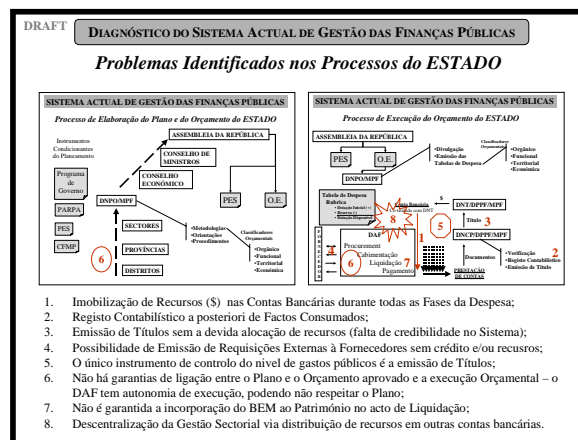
DRAFT

DIAGNÓSTICO DO SISTEMA ACTUAL DE GESTÃO DAS FINANÇAS PÚBLICAS

Problemas Identificados nos Processos do ESTADO

SISTEMA ACTUAL DE GESTÃO DAS FINANÇAS PÚBLICAS

Processo de Elaboração do Plano e do Orçamento do ESTADO

Instrumentos Condicionantes do Planeamento

ASSEMBLEIA DA REPÚBLICA

CONSELHO DE MINISTROS

CONSELHO ECONÓMICO

Programa de Governo

PARPA

PES

CFMP

DNPO/MPF

SECTORES

PROVÍNCIAS

DISTRITOS

6

•Metodologias
•Orientações
•Procedimentos

Classificadores Orçamentais

•Orgânico
•Funcional
•Territorial
•Económica

PES

O.E.

SISTEMA ACTUAL DE GESTÃO DAS FINANÇAS PÚBLICAS

Processo de Execução do Orçamento do ESTADO

ASSEMBLEIA DA REPÚBLICA

PES

O.E.

DNPO/MPF

•Divulgação
•Emissão das Tabelas de Despesa

Classificadores Orçamentais

•Orgânico
•Funcional
•Territorial
•Económica

Tabela de Despesa Rubrica
• Dotação Inicial (+)
• Reservas (-)
• Dotação Disponível

Conta Bancária
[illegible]

8

4

$

DNT/DPPF/MPF

Título 3

5

DNCP/DPPF/MPF

DAF

1

Procurement
Cabimentação
Liquidação
Pagamento

6

7

Documentos

•Verificação
•Registo Contabilístico
•Emissão de Título

2

PRESTAÇÃO DE CONTAS

1. Imobilização de Recursos ($) nas Contas Bancárias durante todas as Fases da Despesa;
2. Registo Contabilístico a posteriori de Factos Consumados;
3. Emissão de Títulos sem a devida alocação de recursos (falta de credibilidade no Sistema);
4. Possibilidade de Emissão de Requisições Externas à Fornecedores sem crédito e/ou recursos;
5. O único instrumento de controlo do nível de gastos públicos é a emissão de Títulos;
6. Não há garantias de ligação entre o Plano e o Orçamento aprovado e a execução Orçamental – o DAF tem autonomia de execução, podendo não respeitar o Plano;
7. Não é garantida a incorporação do BEM ao Património no acto de Liquidação;
8. Descentralização da Gestão Sectorial via distribuição de recursos em outras contas bancárias.